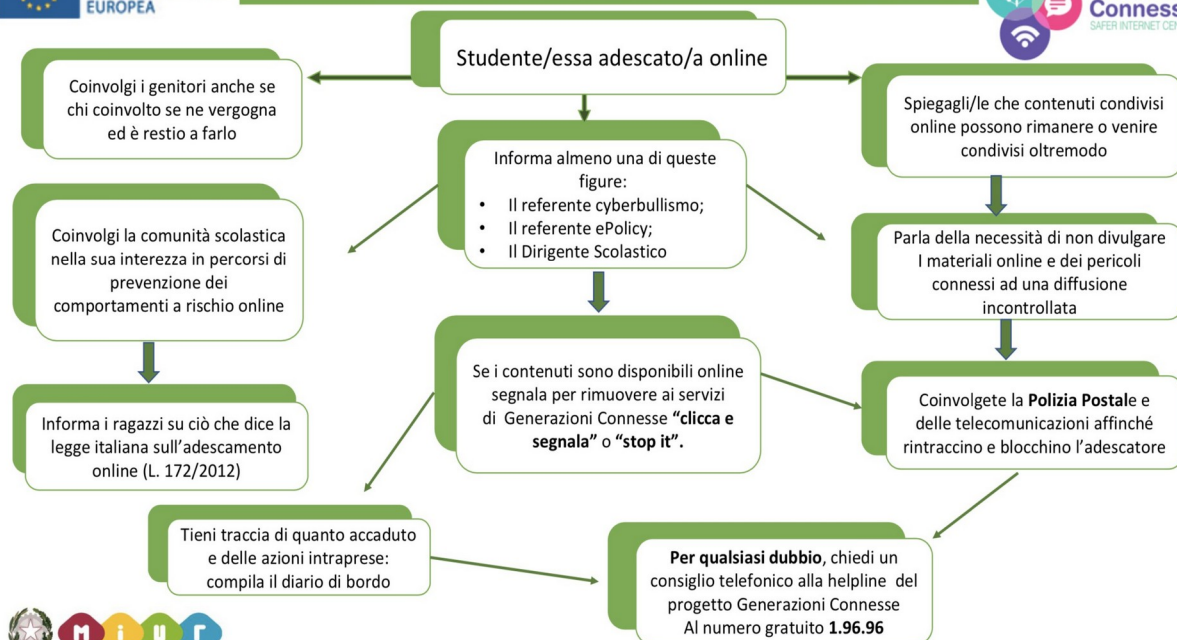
EUROPEA

Conness
SAFER INTERNET CEN

Studente/essa adescato/a online

Coinvolgi i genitori anche se chi coinvolto se ne vergogna ed è restio a farlo

Informa almeno una di queste figure:
- Il referente cyberbullismo;
- Il referente ePolicy;
- Il Dirigente Scolastico

Spiegagli/le che contenuti condivisi online possono rimanere o venire condivisi oltremodo

Coinvolgi la comunità scolastica nella sua interezza in percorsi di prevenzione dei comportamenti a rischio online

Parla della necessità di non divulgare I materiali online e dei pericoli connessi ad una diffusione incontrollata

Se i contenuti sono disponibili online segnala per rimuovere ai servizi di Generazioni Connesse **"clicca e segnala"** o **"stop it".**

Coinvolgete la **Polizia Postal**e e delle telecomunicazioni affinché rintraccino e blocchino l'adescatore

Informa i ragazzi su ciò che dice la legge italiana sull'adescamento online (L. 172/2012)

Tieni traccia di quanto accaduto e delle azioni intraprese: compila il diario di bordo

**Per qualsiasi dubbio**, chiedi un consiglio telefonico alla helpline del progetto Generazioni Connesse Al numero gratuito **1.96.96**

MIUR